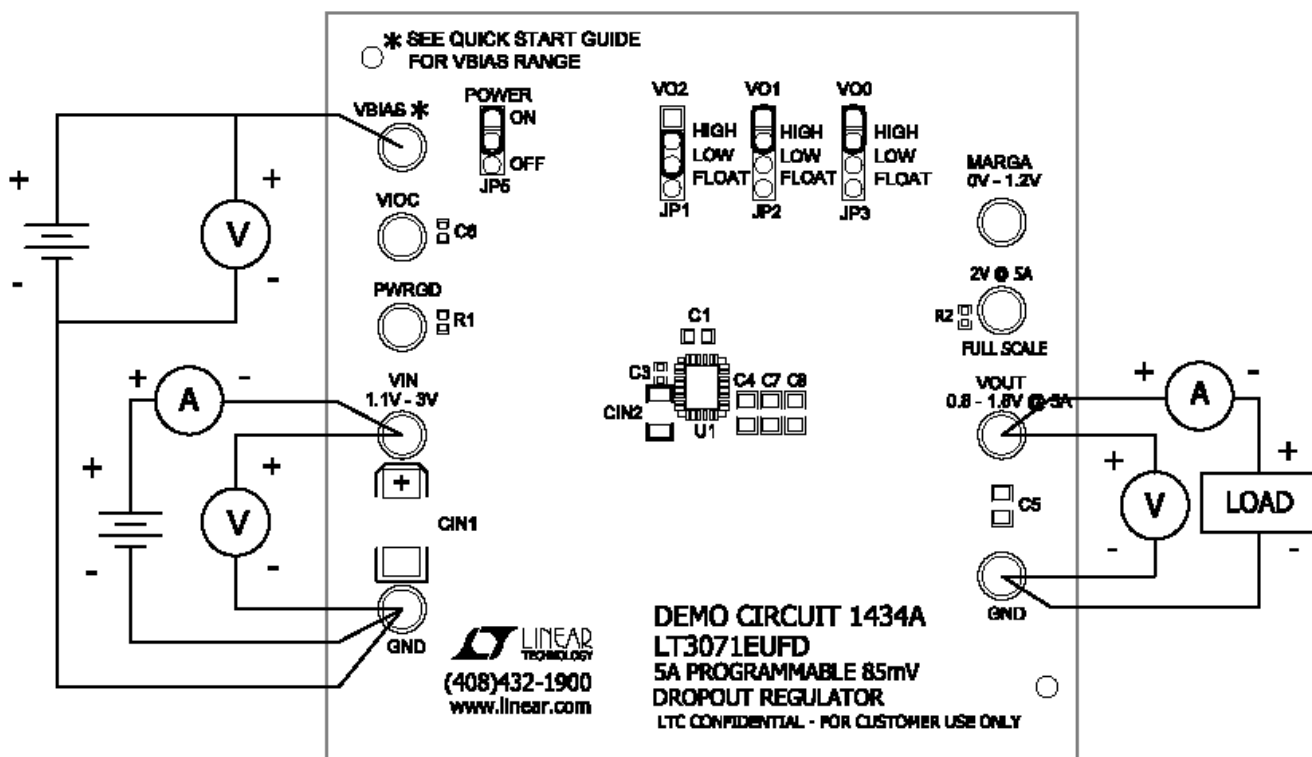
✱ SEE QUICK START GUIDE FOR VBIAS RANGE

VBIAS ✱

POWER
ON
OFF
JP5

VO2
HIGH
LOW
FLOAT
JP1

VO1
HIGH
LOW
FLOAT
JP2

VO0
HIGH
LOW
FLOAT
JP3

MARGA
0V - 1.2V

VIOC
C6

PWRGD
R1

2V @ 5A
R2
FULL SCALE

C1
C3
C4 C7 C8
CIN2
U1

VIN
1.1V - 3V

VOUT
0.8 - 1.8V @ 5A

C5

CIN1

GND

GND

+
-
V
+
-

+
A
-
V
+
-
+
-

+
A
-
+
V
-
+
LOAD
-

+

DEMO CIRCUIT 1434A
LT3071EUFD
5A PROGRAMMABLE 85mV
DROPOUT REGULATOR
LTC CONFIDENTIAL - FOR CUSTOMER USE ONLY

LINEAR TECHNOLOGY
(408)432-1900
www.linear.com